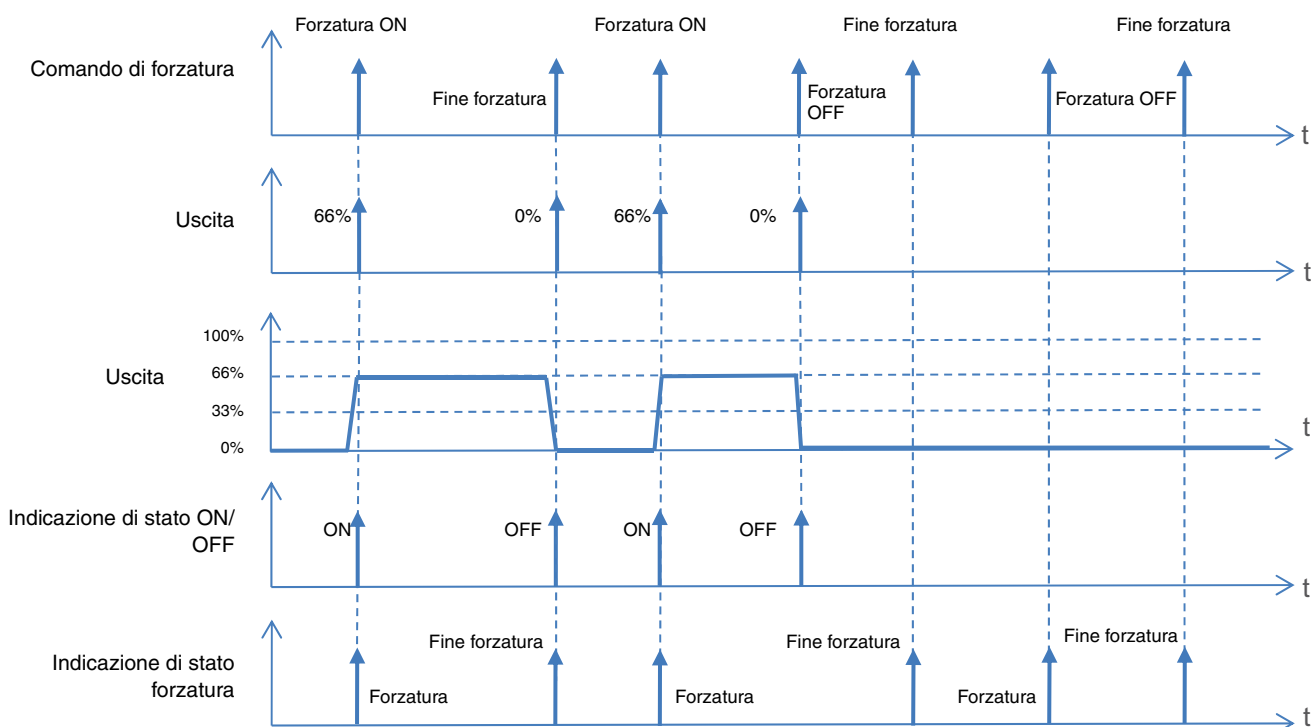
Forzatura ON
Forzatura ON
Fine forzatura
Fine forzatura

Comando di forzatura
Fine forzatura
Forzatura OFF
Forzatura OFF
t

Uscita
66%
0%
66%
0%
t

100%
66%
Uscita
33%
0%
t

Indicazione di stato ON/OFF
ON
OFF
ON
OFF
t

Fine forzatura
Fine forzatura
Fine forzatura
Indicazione di stato forzatura
Forzatura
Forzatura
Forzatura
t